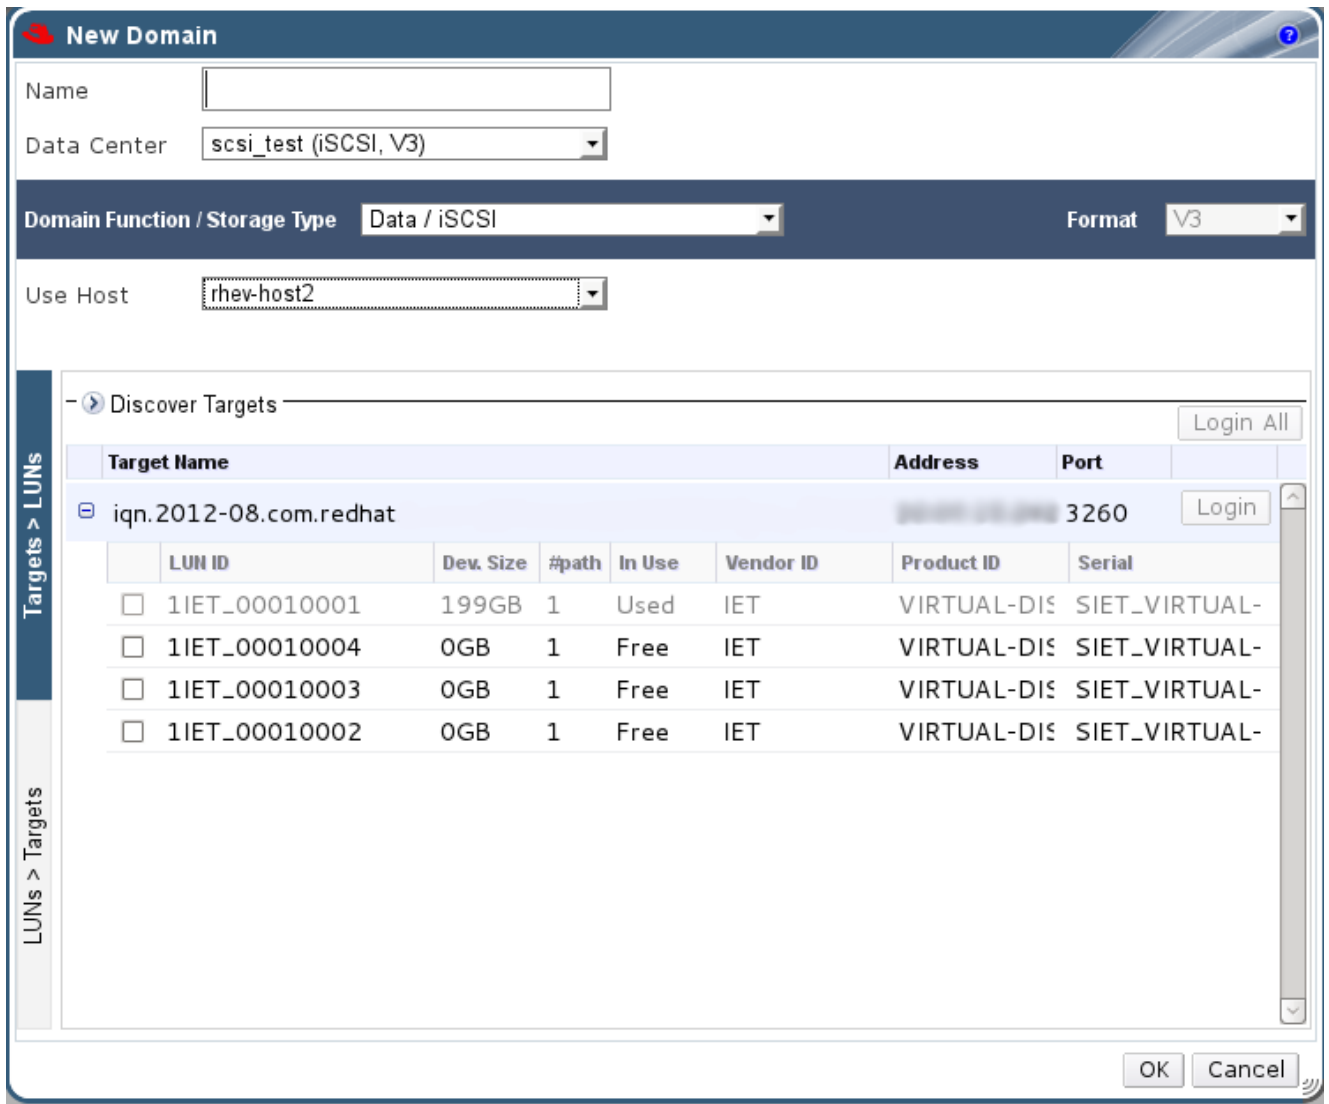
New Domain

Name

Data Center scsi_test (iSCSI, V3)

Domain Function / Storage Type Data / iSCSI Format V3

Use Host rhev-host2

Targets > LUNs

LUNs > Targets

Discover Targets

Login All

| Target Name | Address | Port |
|---|---|---|
| iqn.2012-08.com.redhat | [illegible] | 3260 |

Login

| LUN ID | Dev. Size | #path | In Use | Vendor ID | Product ID | Serial |
|---|---|---|---|---|---|---|
| 1IET_00010001 | 199GB | 1 | Used | IET | VIRTUAL-DIS | SIET_VIRTUAL- |
| 1IET_00010004 | 0GB | 1 | Free | IET | VIRTUAL-DIS | SIET_VIRTUAL- |
| 1IET_00010003 | 0GB | 1 | Free | IET | VIRTUAL-DIS | SIET_VIRTUAL- |
| 1IET_00010002 | 0GB | 1 | Free | IET | VIRTUAL-DIS | SIET_VIRTUAL- |

OK Cancel